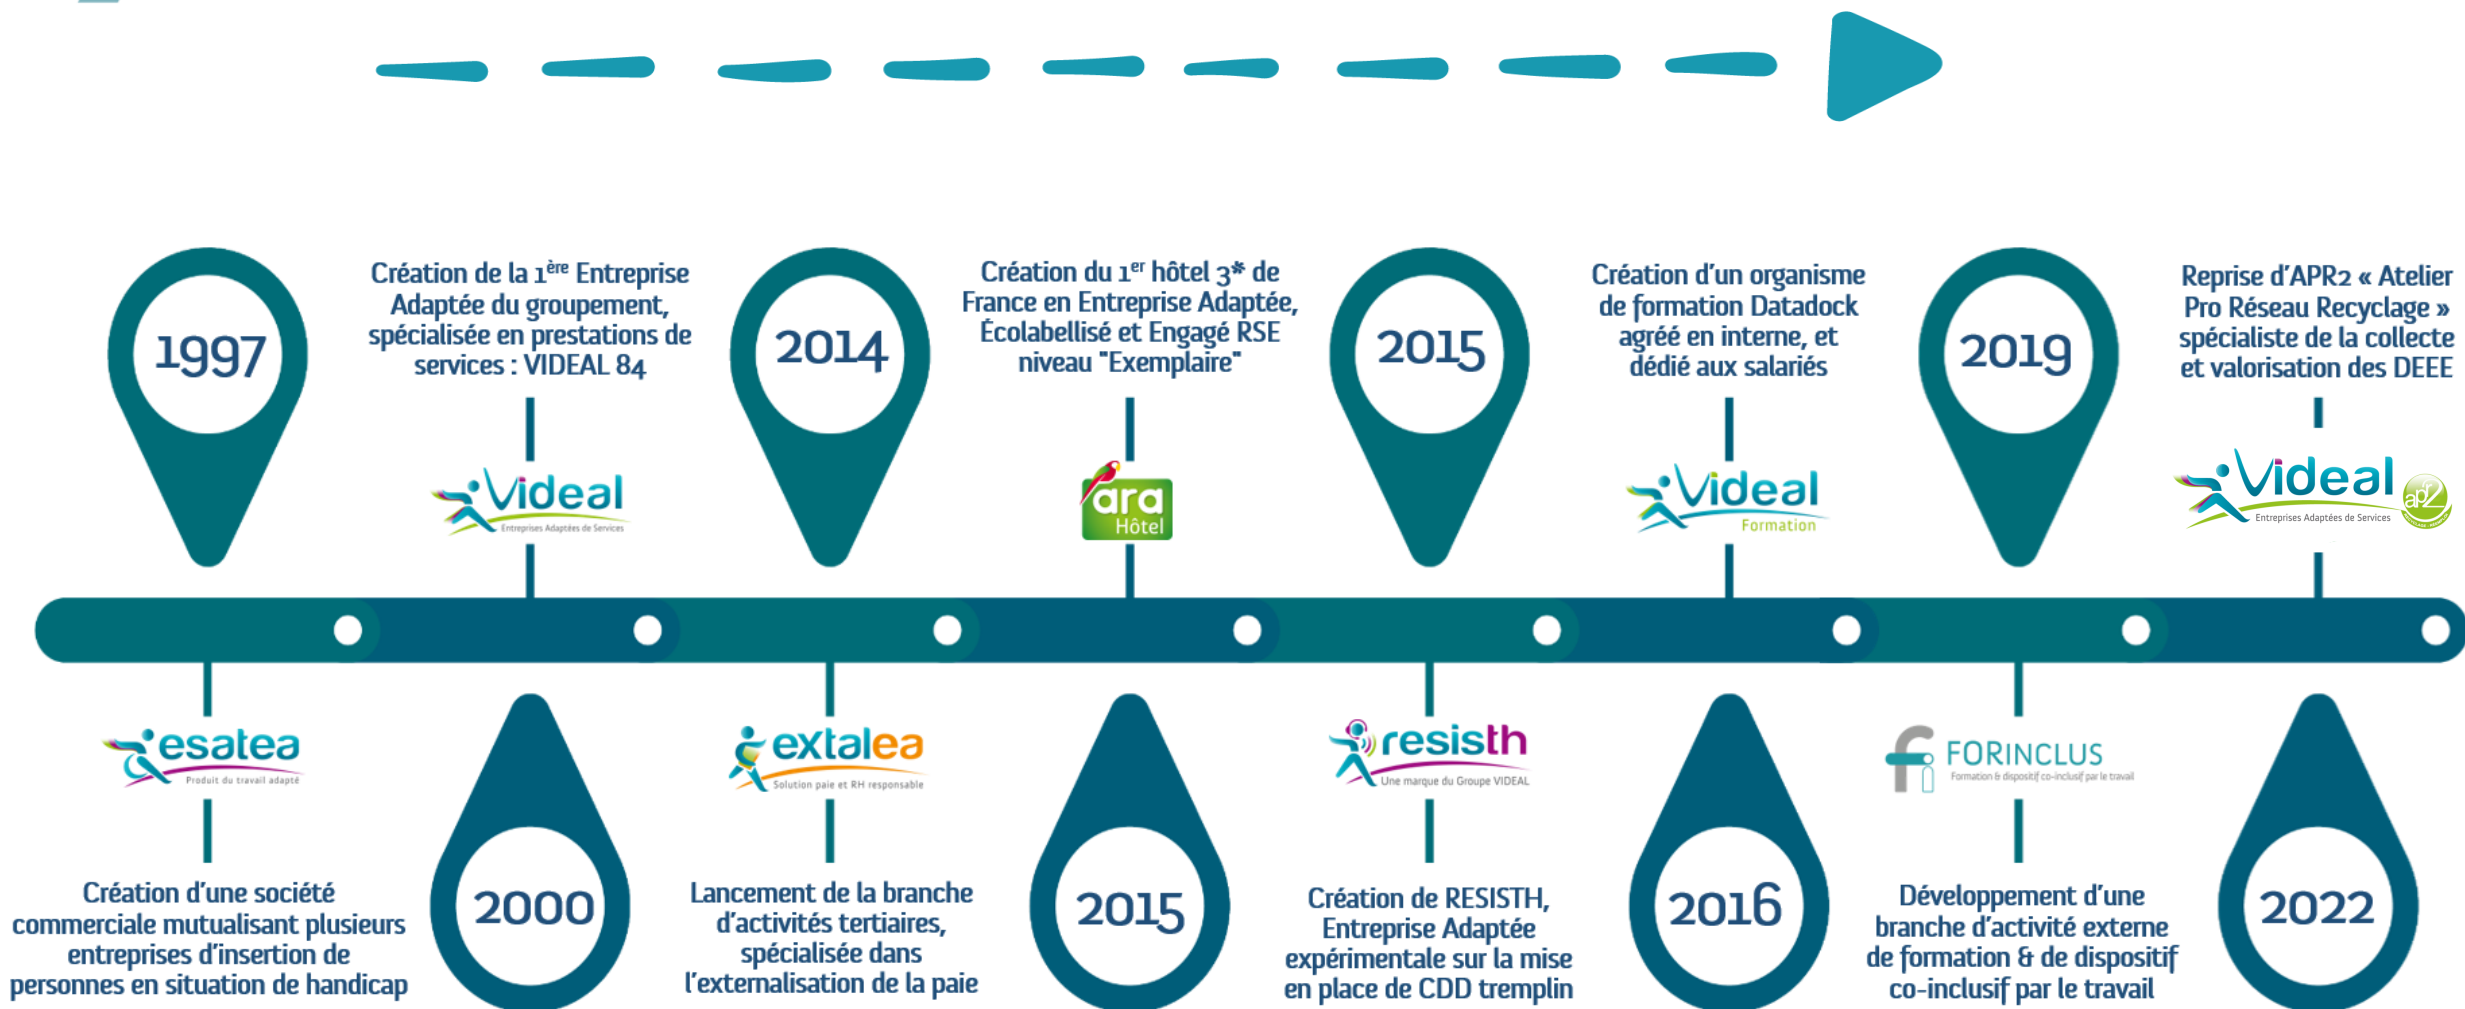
1997

esatea
Produit du travail adapté

Création d'une société commerciale mutualisant plusieurs entreprises d'insertion de personnes en situation de handicap

Création de la 1ère Entreprise Adaptée du groupement, spécialisée en prestations de services : VIDEAL 84

Videal
Entreprises Adaptées de Services

2000

2014

extalea
Solution paie et RH responsable

Lancement de la branche d'activités tertiaires, spécialisée dans l'externalisation de la paie

Création du 1er hôtel 3* de France en Entreprise Adaptée, Écolabellisé et Engagé RSE niveau "Exemplaire"

ara
Hôtel

2015

2015

resisth
Une marque du Groupe VIDEAL

Création de RESISTH, Entreprise Adaptée expérimentale sur la mise en place de CDD tremplin

Création d'un organisme de formation Datadock agréé en interne, et dédié aux salariés

Videal
Formation

2016

2019

FORINCLUS
Formation & dispositif co-inclusif par le travail

Développement d'une branche d'activité externe de formation & de dispositif co-inclusif par le travail

Reprise d'APR2 « Atelier Pro Réseau Recyclage » spécialiste de la collecte et valorisation des DEEE

Videal
Entreprises Adaptées de Services
apr2

2022